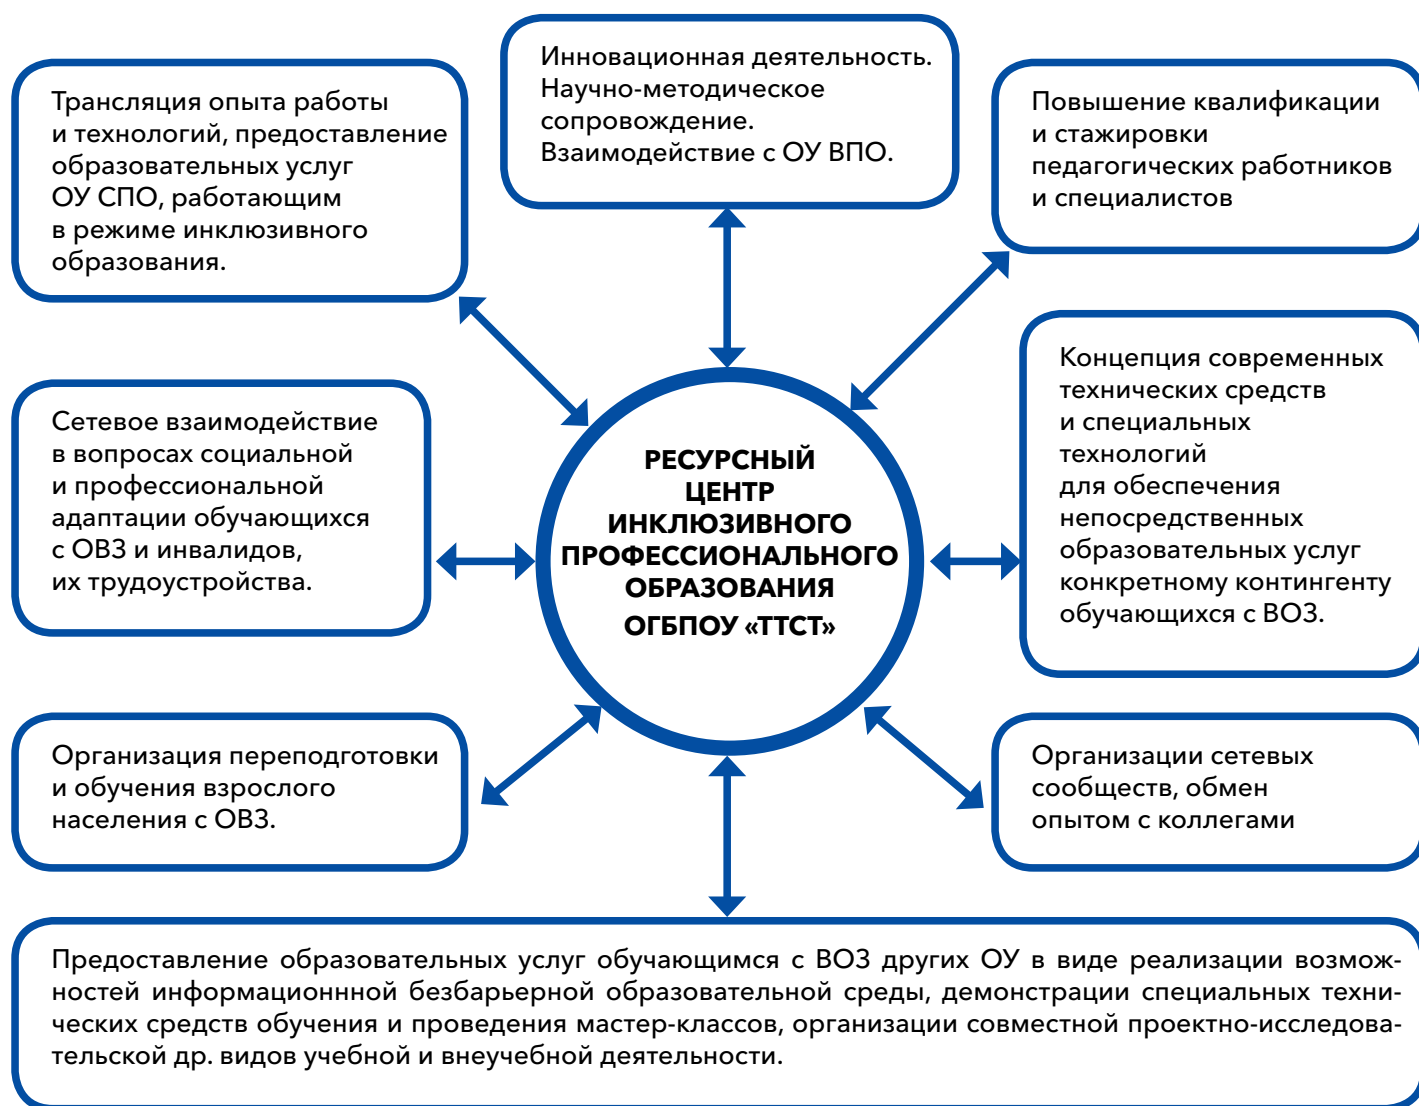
Инновационная деятельность.
Научно-методическое сопровождение.
Взаимодействие с ОУ ВПО.

Трансляция опыта работы и технологий, предоставление образовательных услуг ОУ СПО, работающим в режиме инклюзивного образования.

Повышение квалификации и стажировки педагогических работников и специалистов

Концепция современных технических средств и специальных технологий для обеспечения непосредственных образовательных услуг конкретному контингенту обучающихся с ВОЗ.

Сетевое взаимодействие в вопросах социальной и профессиональной адаптации обучающихся с ОВЗ и инвалидов, их трудоустройства.

РЕСУРСНЫЙ ЦЕНТР ИНКЛЮЗИВНОГО ПРОФЕССИОНАЛЬНОГО ОБРАЗОВАНИЯ ОГБПОУ «ТТСТ»

Организация переподготовки и обучения взрослого населения с ОВЗ.

Организации сетевых сообществ, обмен опытом с коллегами

Предоставление образовательных услуг обучающимся с ВОЗ других ОУ в виде реализации возможностей информационнной безбарьерной образовательной среды, демонстрации специальных технических средств обучения и проведения мастер-классов, организации совместной проектно-исследовательской др. видов учебной и внеучебной деятельности.